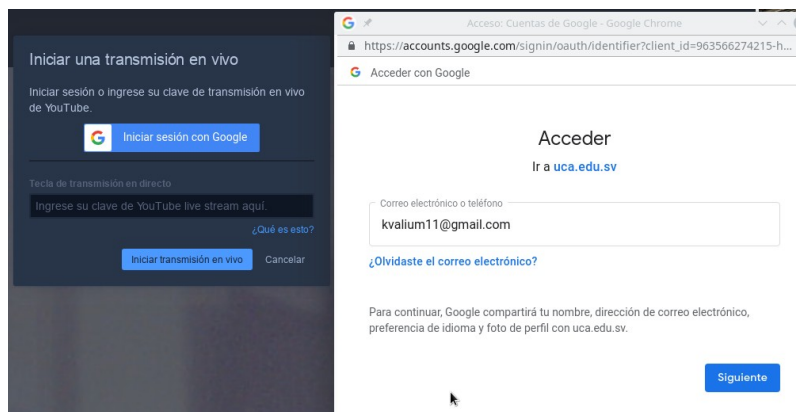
Iniciar una transmisión en vivo

Iniciar sesión o ingrese su clave de transmisión en vivo de YouTube.

Iniciar sesión con Google

Tecla de transmisión en directo

Ingrese su clave de YouTube live stream aquí.

¿Qué es esto?

Iniciar transmisión en vivo

Cancelar

Acceso: Cuentas de Google - Google Chrome

https://accounts.google.com/signin/oauth/identifier?client_id=963566274215-h...

Acceder con Google

Acceder

Ir a uca.edu.sv

Correo electrónico o teléfono

kvalium11@gmail.com

¿Olvidaste el correo electrónico?

Para continuar, Google compartirá tu nombre, dirección de correo electrónico, preferencia de idioma y foto de perfil con uca.edu.sv.

Siguiente